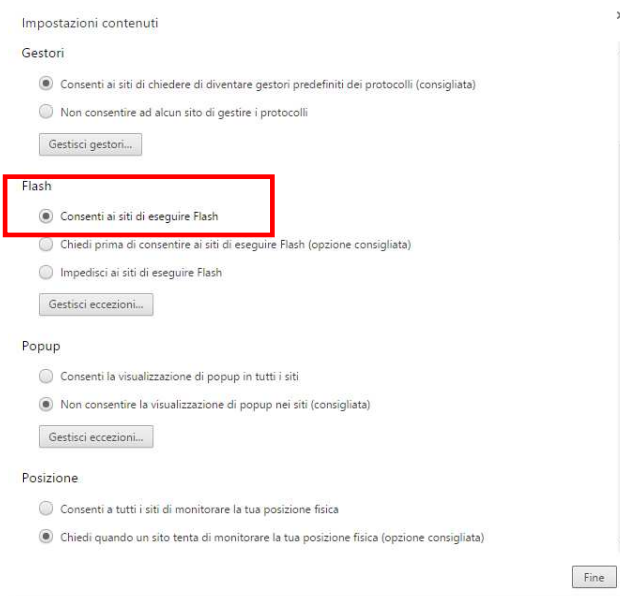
Impostazioni contenuti

Gestori

Consenti ai siti di chiedere di diventare gestori predefiniti dei protocolli (consigliata)

Non consentire ad alcun sito di gestire i protocolli

Gestisci gestori...

Flash

Consenti ai siti di eseguire Flash

Chiedi prima di consentire ai siti di eseguire Flash (opzione consigliata)

Impedisci ai siti di eseguire Flash

Gestisci eccezioni...

Popup

Consenti la visualizzazione di popup in tutti i siti

Non consentire la visualizzazione di popup nei siti (consigliata)

Gestisci eccezioni...

Posizione

Consenti a tutti i siti di monitorare la tua posizione fisica

Chiedi quando un sito tenta di monitorare la tua posizione fisica (opzione consigliata)

Fine